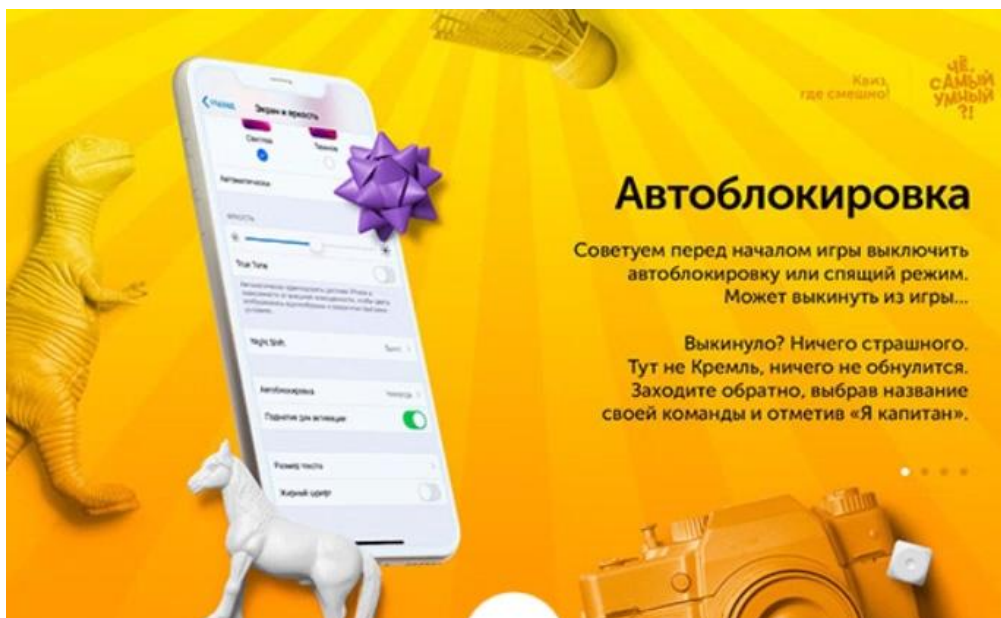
Квиз где смешно!

ЧЕ, САМЫЙ УМНЫЙ ?!

Автоблокировка

Советуем перед началом игры выключить автоблокировку или спящий режим. Может выкинуть из игры...

Выкинуло? Ничего страшного. Тут не Кремль, ничего не обнулится. Заходите обратно, выбрав название своей команды и отметив «Я капитан».

Экран и яркость

Светлое

Темное

Автоматически

ЯРКОСТЬ

True Tone

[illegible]

Night Shift

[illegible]

Автоблокировка

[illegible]

Поднятие для активации

Размер текста

Жирный шрифт